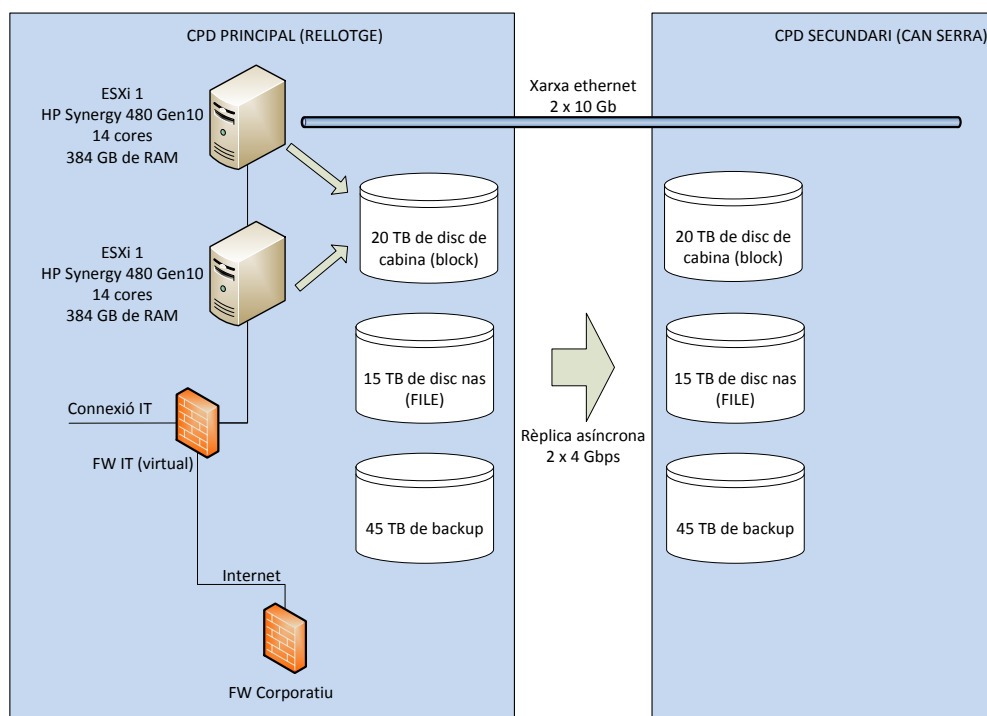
CPD PRINCIPAL (RELLOTGE)

CPD SECUNDARI (CAN SERRA)

ESXi 1
HP Synergy 480 Gen10
14 cores
384 GB de RAM

Xarxa ethernet
2 x 10 Gb

20 TB de disc de cabina (block)

ESXi 1
HP Synergy 480 Gen10
14 cores
384 GB de RAM

20 TB de disc de cabina (block)

15 TB de disc nas (FILE)

15 TB de disc nas (FILE)

Connexió IT

FW IT (virtual)

Rèplica asíncrona
2 x 4 Gbps

45 TB de backup

45 TB de backup

Internet

FW Corporatiu